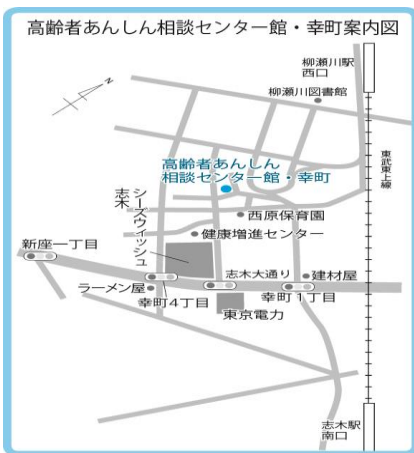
高齢者あんしん相談センター館・幸町案内図

N

柳瀬川駅
西口

柳瀬川図書館

東武東上線

高齢者あんしん
相談センター館・幸町

志木
シーズウィッシュ

西原保育園

健康増進センター

新座一丁目

志木大通り

建材屋

ラーメン屋

幸町4丁目

幸町1丁目

東京電力

志木駅
南口